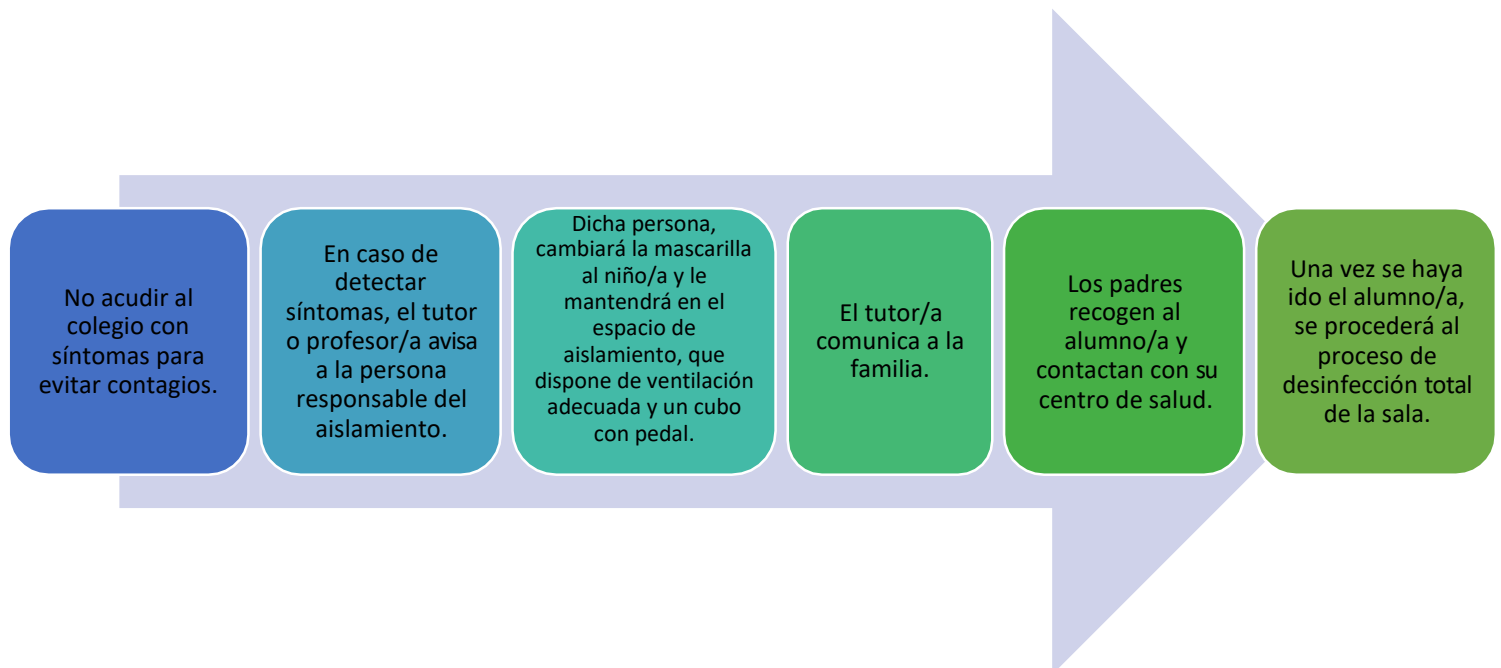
No acudir al colegio con síntomas para evitar contagios.

En caso de detectar síntomas, el tutor o profesor/a avisa a la persona responsable del aislamiento.

Dicha persona, cambiará la mascarilla al niño/a y le mantendrá en el espacio de aislamiento, que dispone de ventilación adecuada y un cubo con pedal.

El tutor/a comunica a la familia.

Los padres recogen al alumno/a y contactan con su centro de salud.

Una vez se haya ido el alumno/a, se procederá al proceso de desinfección total de la sala.